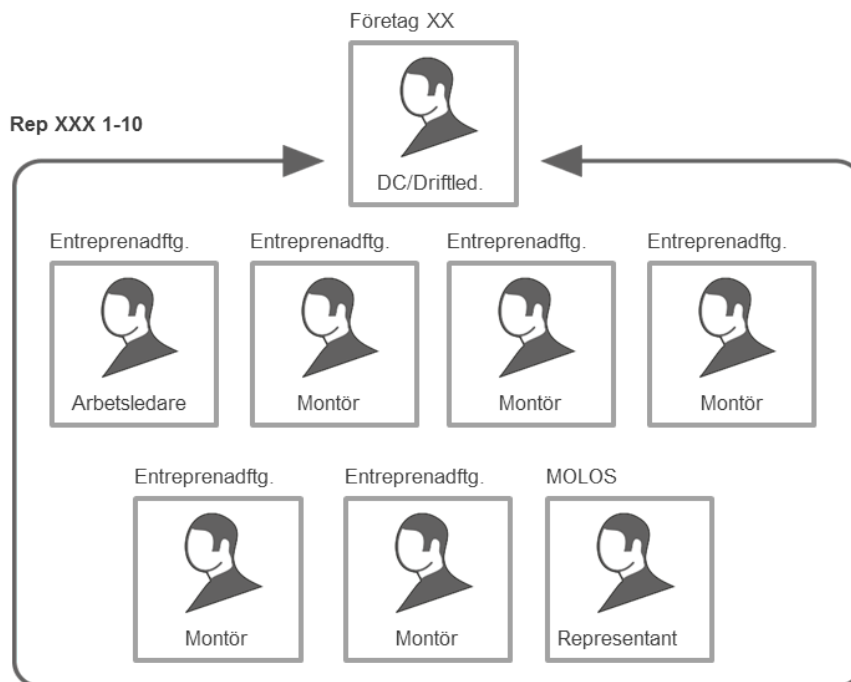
Företag XX

DC/Driftled.

Rep XXX 1-10

Entreprenadftg.

Arbetsledare

Entreprenadftg.

Montör

Entreprenadftg.

Montör

Entreprenadftg.

Montör

Entreprenadftg.

Montör

Entreprenadftg.

Montör

MOLOS

Representant